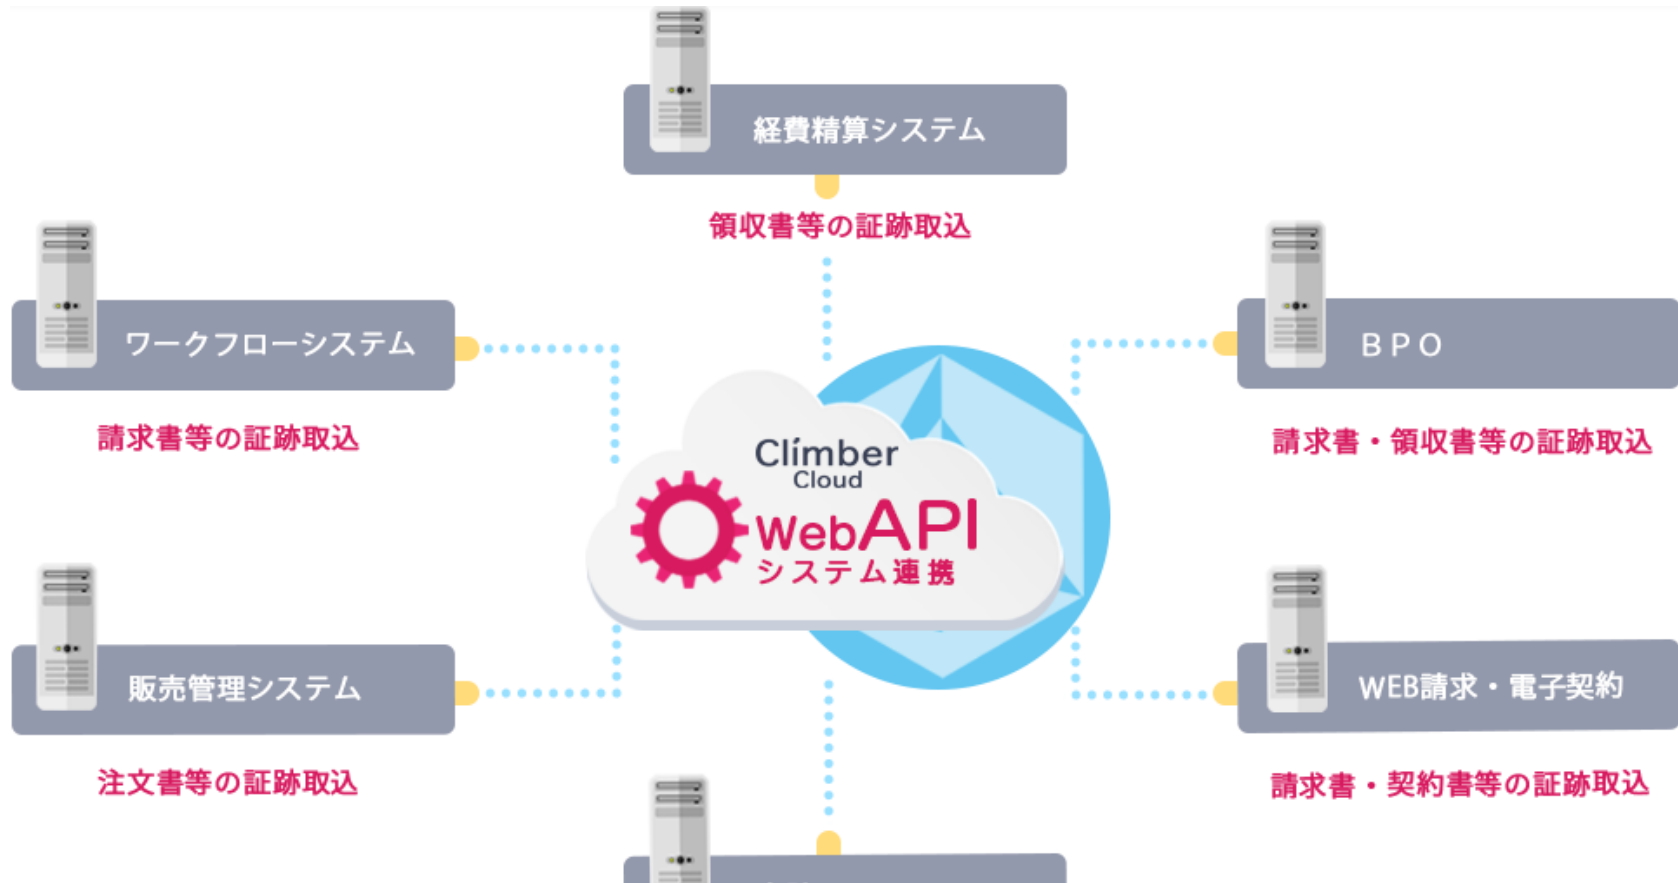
経費精算システム

領収書等の証跡取込

ワークフローシステム

請求書等の証跡取込

BPO

請求書・領収書等の証跡取込

Clímber
Cloud
WebAPI
システム連携

販売管理システム

注文書等の証跡取込

WEB請求・電子契約

請求書・契約書等の証跡取込